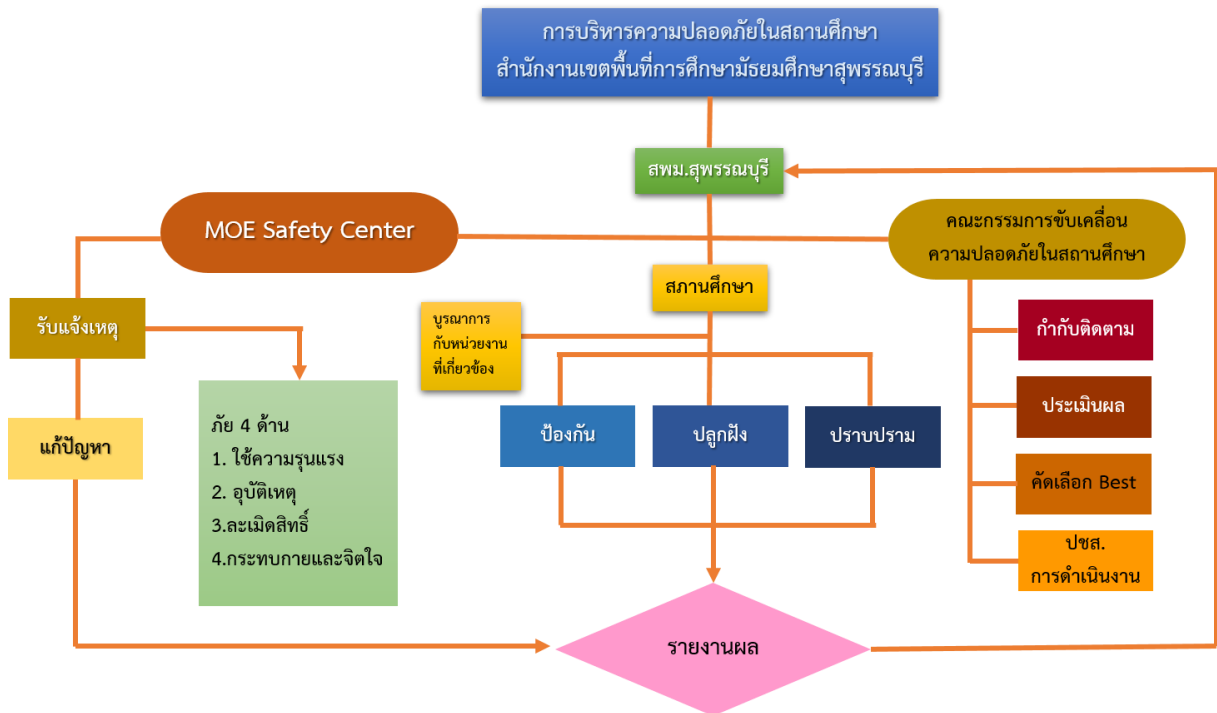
การบริหารความปลอดภัยในสถานศึกษา
สำนักงานเขตพื้นที่การศึกษามัธยมศึกษาสุพรรณบุรี

สพม.สุพรรณบุรี

MOE Safety Center

คณะกรรมการขับเคลื่อน
ความปลอดภัยในสถานศึกษา

สถานศึกษา

บูรณาการ
กับหน่วยงาน
ที่เกี่ยวข้อง

รับแจ้งเหตุ

แก้ปัญหา

ภัย 4 ด้าน
1. ใช้ความรุนแรง
2. อุบัติเหตุ
3.ละเมิดสิทธิ์
4.กระทบกายและจิตใจ

ป้องกัน

ปลูกฝัง

ปราบปราม

กำกับติดตาม

ประเมินผล

คัดเลือก Best

ปชส.
การดำเนินงาน

รายงานผล